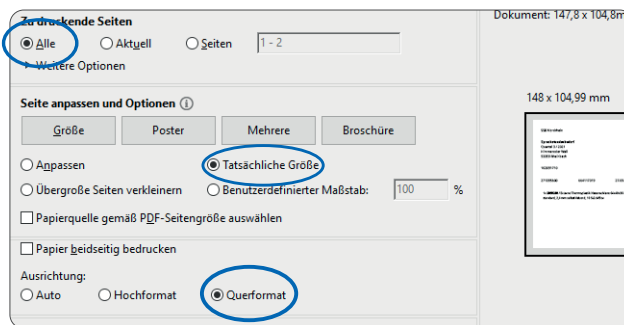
Zu druckende Seiten

Alle
Aktuell
Seiten
1 - 2

Weitere Optionen

Dokument: 147,8 x 104,8m

Seite anpassen und Optionen

148 x 104,99 mm

Größe
Poster
Mehrere
Broschüre

Anpassen
Tatsächliche Größe
Übergroße Seiten verkleinern
Benutzerdefinierter Maßstab:
100
%

Papierquelle gemäß PDF-Seitengröße auswählen

Papier beidseitig bedrucken

Ausrichtung:
Auto
Hochformat
Querformat